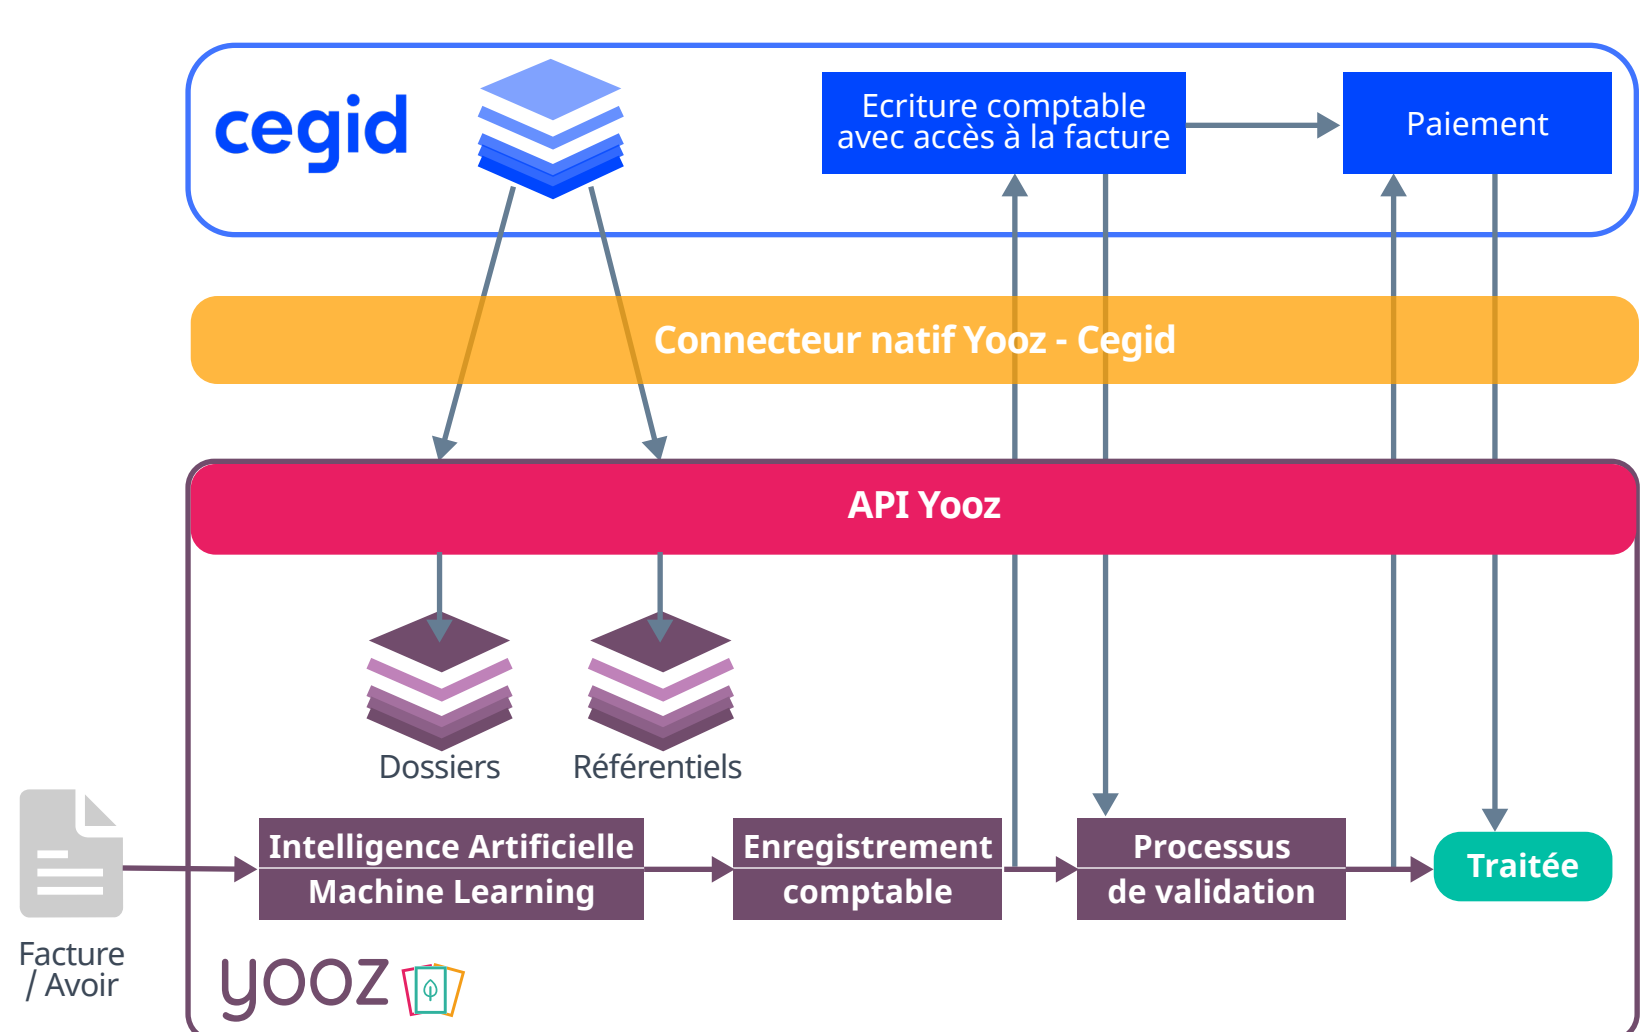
cegid

Ecriture comptable avec accès à la facture

Paiement

Connecteur natif Yooz - Cegid

API Yooz

Dossiers

Référentiels

Facture / Avoir

Intelligence Artificielle
Machine Learning

Enregistrement comptable

Processus de validation

Traitée

yooz